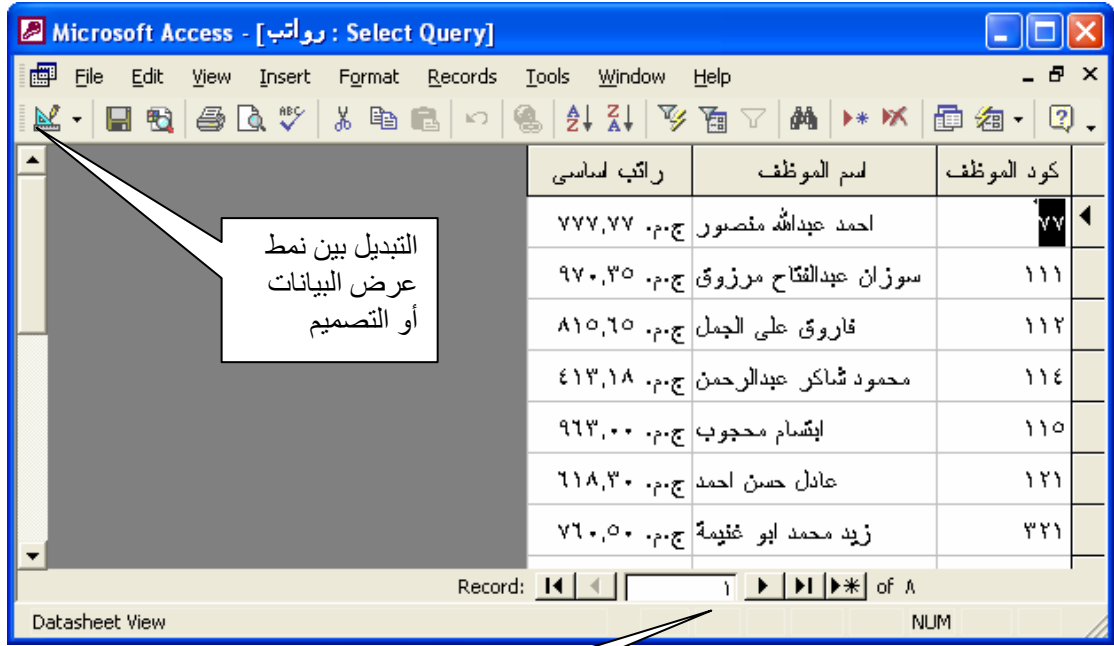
Microsoft Access - [رواتب : Select Query]

File Edit View Insert Format Records Tools Window Help

| كود الموظف | اسم الموظف | راتب اساسي |
|---|---|---|
| ٧٧ | احمد عبدالله منصور | ج.م. ٧٧٧,٧٧ |
| ١١١ | سوزان عبدالفتاح مرزوق | ج.م. ٩٧٠,٣٥ |
| ١١٢ | فاروق على الجمل | ج.م. ٨١٥,٦٥ |
| ١١٤ | محمود شاكر عبدالرحمن | ج.م. ٤١٣,١٨ |
| ١١٥ | ابتسام محجوب | ج.م. ٩٦٣,٠٠ |
| ١٢١ | عادل حسن احمد | ج.م. ٦١٨,٣٠ |
| ٣٢١ | زيد محمد ابو غنيمة | ج.م. ٧٦٠,٥٠ |

التبديل بين نمط عرض البيانات أو التصميم

Record: ١ of ٨

Datasheet View

NUM